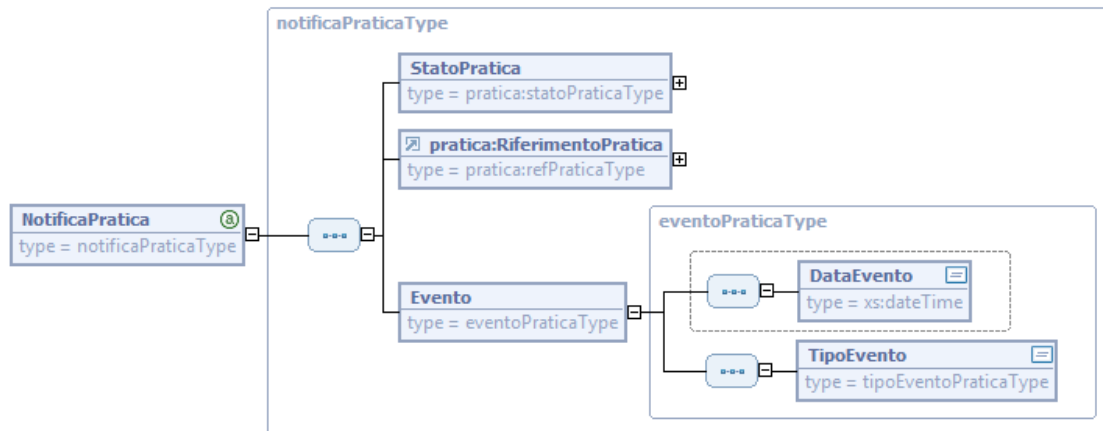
notificaPraticaType

StatoPratica
type = pratica:statoPraticaType

pratica:RiferimentoPratica
type = pratica:refPraticaType

NotificaPratica
type = notificaPraticaType

eventoPraticaType

DataEvento
type = xs:dateTime

Evento
type = eventoPraticaType

TipoEvento
type = tipoEventoPraticaType